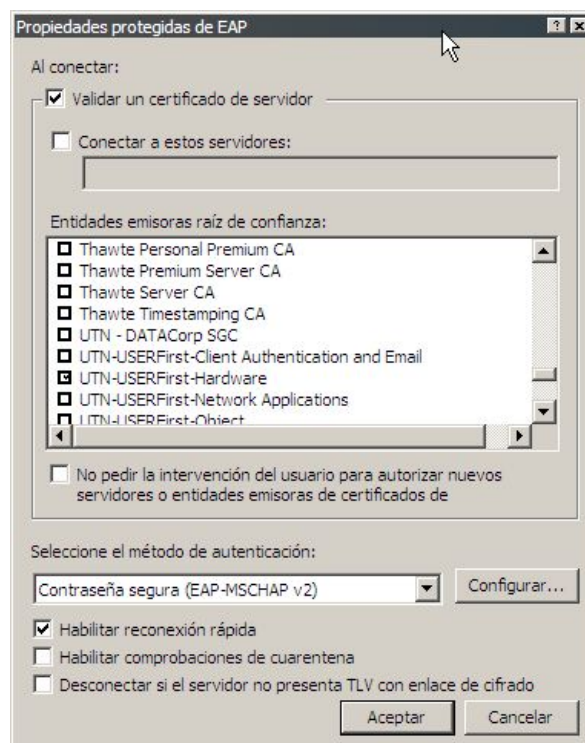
Propiedades protegidas de EAP

Al conectar:

Validar un certificado de servidor

Conectar a estos servidores:

Entidades emisoras raíz de confianza:

Thawte Personal Premium CA
Thawte Premium Server CA
Thawte Server CA
Thawte Timestamping CA
UTN - DATACorp SGC
UTN-USERFirst-Client Authentication and Email
UTN-USERFirst-Hardware
UTN-USERFirst-Network Applications
UTN-USERFirst-Object

No pedir la intervención del usuario para autorizar nuevos servidores o entidades emisoras de certificados de

Seleccione el método de autenticación:

Contraseña segura (EAP-MSCHAP v2)

Configurar...

Habilitar reconexión rápida

Habilitar comprobaciones de cuarentena

Desconectar si el servidor no presenta TLV con enlace de cifrado

Aceptar

Cancelar